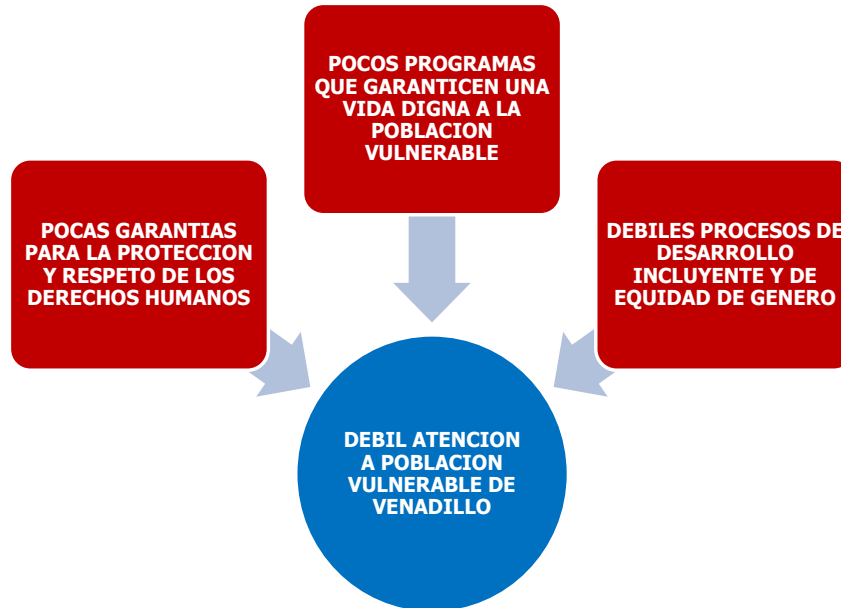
POCOS PROGRAMAS QUE GARANTICEN UNA VIDA DIGNA A LA POBLACION VULNERABLE

POCAS GARANTIAS PARA LA PROTECCION Y RESPETO DE LOS DERECHOS HUMANOS

DEBILES PROCESOS DE DESARROLLO INCLUYENTE Y DE EQUIDAD DE GENERO

DEBIL ATENCION A POBLACION VULNERABLE DE VENADILLO